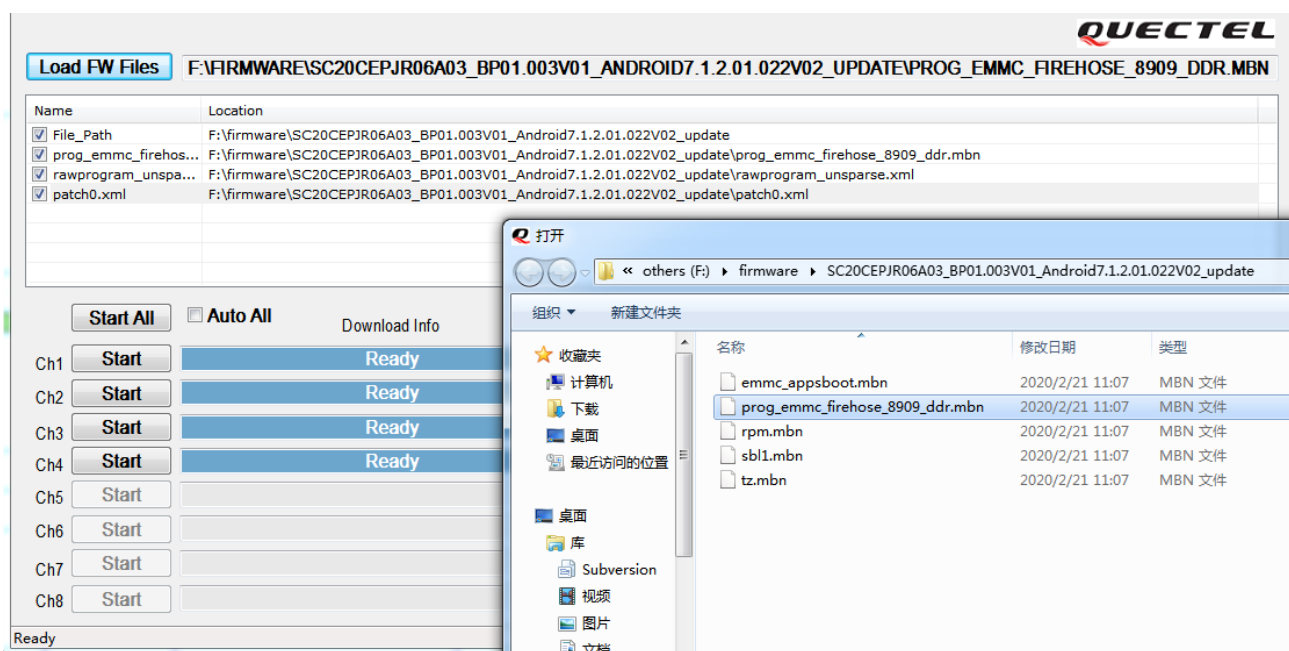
QUECTEL

Load FW Files F:\FIRMWARE\SC20CEPJR06A03_BP01.003V01_ANDROID7.1.2.01.022V02_UPDATE\PROG_EMMC_FIREHOSE_8909_DDR.MBN

| Name | Location |
|---|---|
| File_Path | F:\firmware\SC20CEPJR06A03_BP01.003V01_Android7.1.2.01.022V02_update |
| prog_emmc_firehos... | F:\firmware\SC20CEPJR06A03_BP01.003V01_Android7.1.2.01.022V02_update\prog_emmc_firehose_8909_ddr.mbn |
| rawprogram_unspa... | F:\firmware\SC20CEPJR06A03_BP01.003V01_Android7.1.2.01.022V02_update\rawprogram_unsparse.xml |
| patch0.xml | F:\firmware\SC20CEPJR06A03_BP01.003V01_Android7.1.2.01.022V02_update\patch0.xml |

Start All Auto All Download Info

Ch1 Start Ready
Ch2 Start Ready
Ch3 Start Ready
Ch4 Start Ready
Ch5 Start
Ch6 Start
Ch7 Start
Ch8 Start

Ready

打开

« others (F:) ▸ firmware ▸ SC20CEPJR06A03_BP01.003V01_Android7.1.2.01.022V02_update

组织 ▾ 新建文件夹

收藏夹
计算机
下载
桌面
最近访问的位置

桌面
库
Subversion
视频
图片
文档

| 名称 | 修改日期 | 类型 |
|---|---|---|
| emmc_appsboot.mbn | 2020/2/21 11:07 | MBN 文件 |
| prog_emmc_firehose_8909_ddr.mbn | 2020/2/21 11:07 | MBN 文件 |
| rpm.mbn | 2020/2/21 11:07 | MBN 文件 |
| sbl1.mbn | 2020/2/21 11:07 | MBN 文件 |
| tz.mbn | 2020/2/21 11:07 | MBN 文件 |